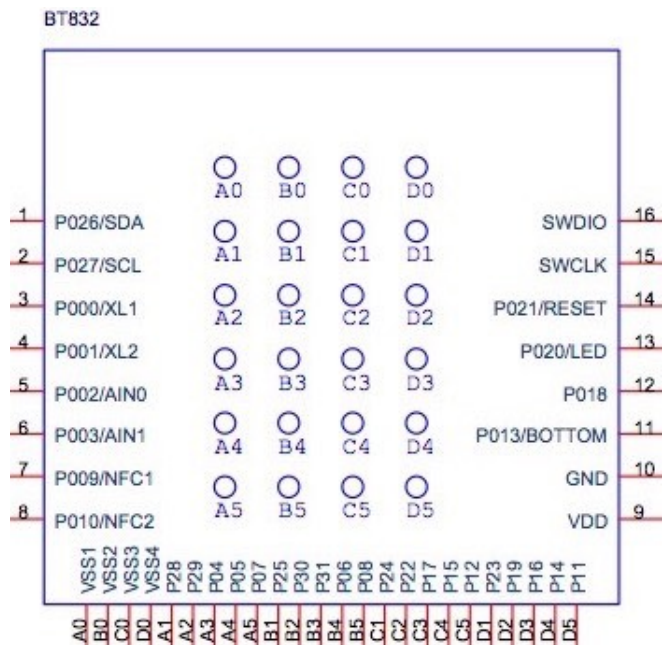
BT832

A0 B0 C0 D0
A1 B1 C1 D1
A2 B2 C2 D2
A3 B3 C3 D3
A4 B4 C4 D4
A5 B5 C5 D5

1 P026/SDA
2 P027/SCL
3 P000/XL1
4 P001/XL2
5 P002/AIN0
6 P003/AIN1
7 P009/NFC1
8 P010/NFC2

16 SWDIO
15 SWCLK
14 P021/RESET
13 P020/LED
12 P018
11 P013/BOTTOM
10 GND
9 VDD

VSS1 VSS2 VSS3 VSS4 P28 P29 P04 P05 P07 P25 P30 P31 P06 P08 P24 P22 P17 P15 P12 P23 P19 P16 P14 P11

A0 B0 C0 D0 A1 A2 A3 A4 A5 B1 B2 B3 B4 B5 C1 C2 C3 C4 C5 D1 D2 D3 D4 D5